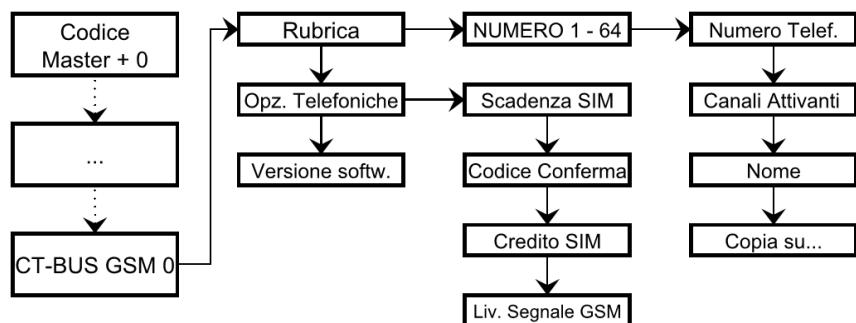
Codice Master + 0

...

CT-BUS GSM 0

Rubrica

Opz. Telefoniche

Versione softw.

NUMERO 1 - 64

Scadenza SIM

Codice Conferma

Credito SIM

Liv. Segnale GSM

Numero Telef.

Canali Attivanti

Nome

Copia su...